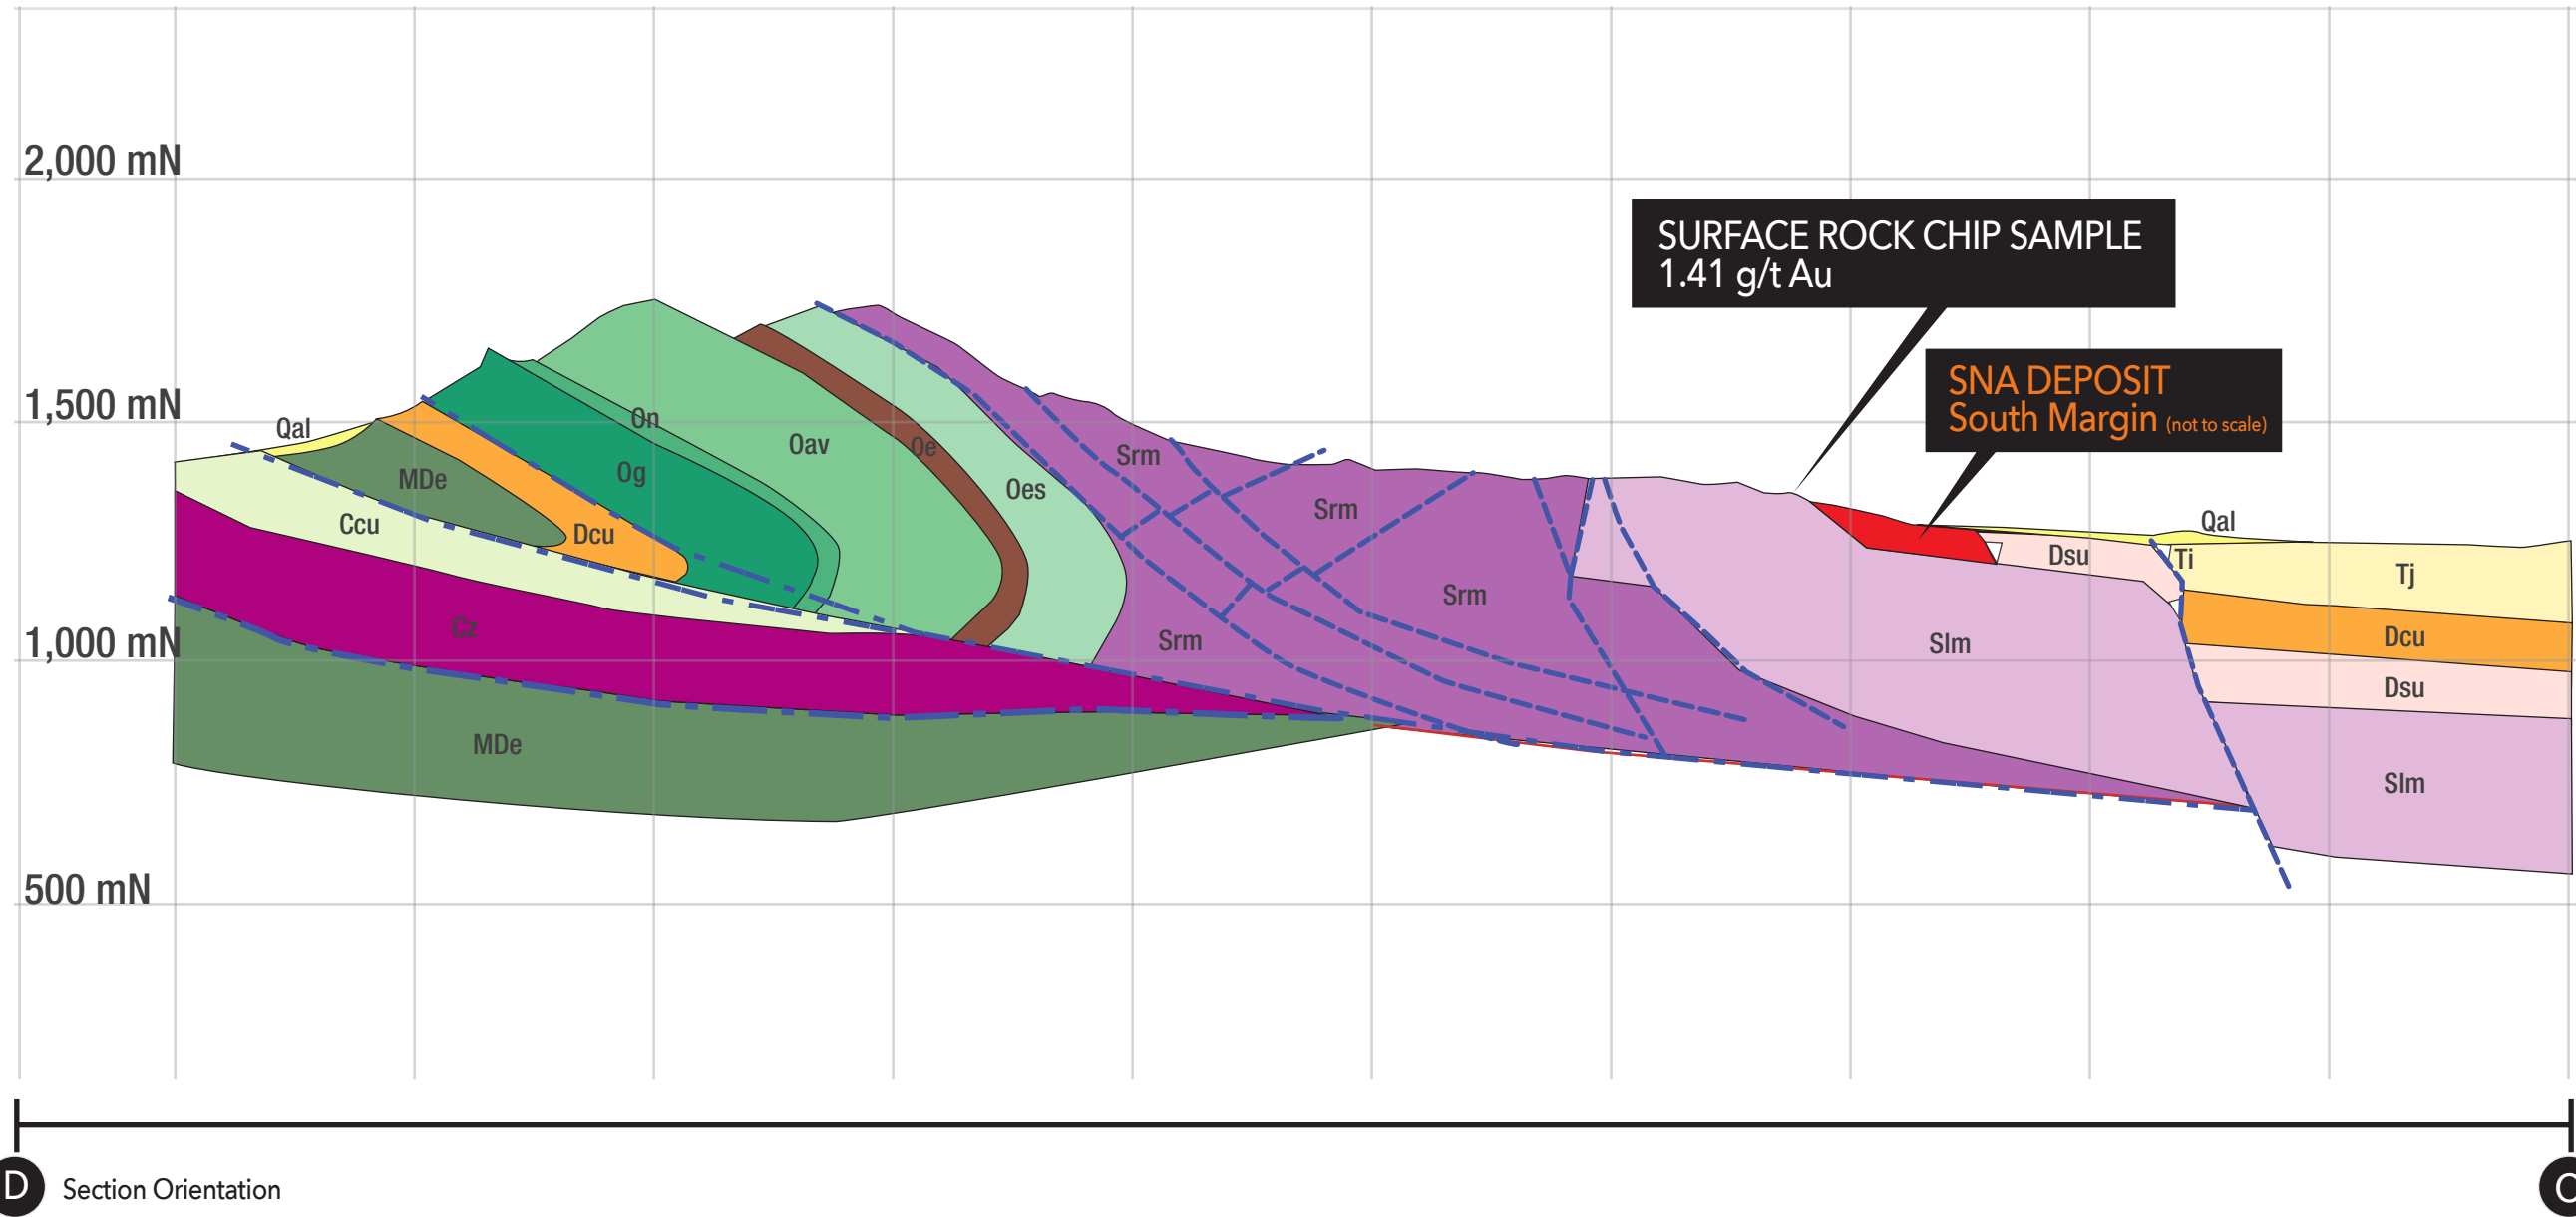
2,000 mN

1,500 mN

1,000 mN

500 mN

SURFACE ROCK CHIP SAMPLE
1.41 g/t Au

SNA DEPOSIT
South Margin (not to scale)

Qal
MDe
Ccu
Dcu
On
Og
Oav
Oe
Oes
Srm
Srm
Srm
Srm
Cz
MDe
Slm
Dsu
Qal
Ti
Tj
Dcu
Dsu
Slm

D Section Orientation C